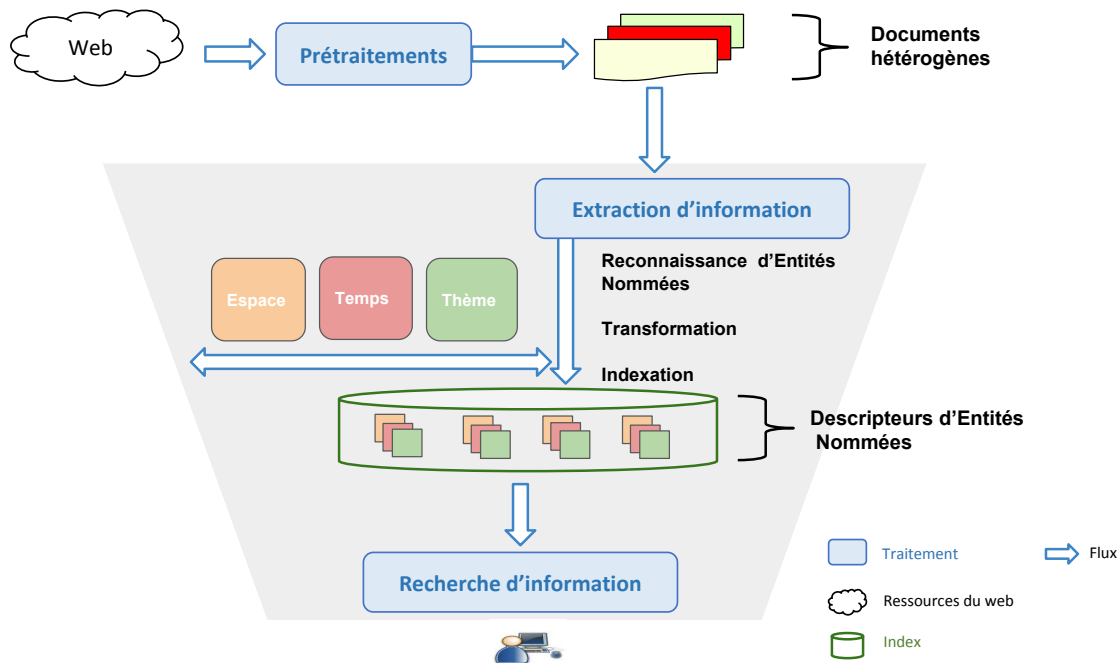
Web

Prétraitements

Documents hétérogènes

Extraction d’information

Reconnaissance d’Entités Nommées

Transformation

Indexation

Espace

Temps

Thème

Descripteurs d’Entités Nommées

Recherche d’information

Traitement

Flux

Ressources du web

Index